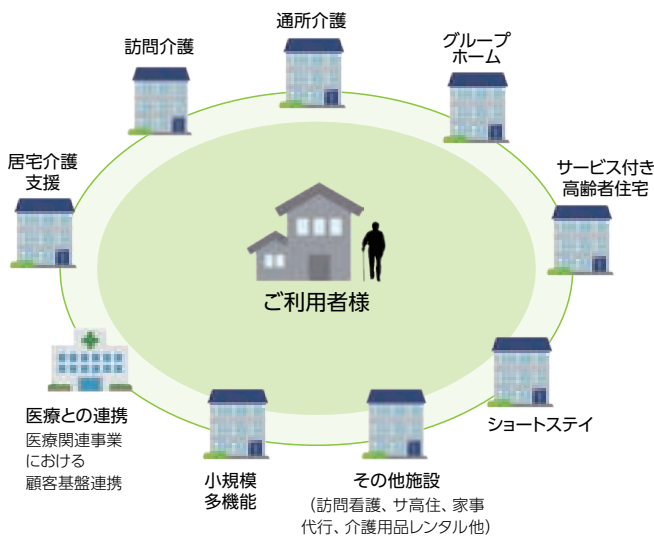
通所介護

訪問介護

グループホーム

居宅介護支援

サービス付き高齢者住宅

ご利用者様

ショートステイ

医療との連携
医療関連事業における顧客基盤連携

小規模多機能

その他施設
（訪問看護、サ高住、家事代行、介護用品レンタル他）